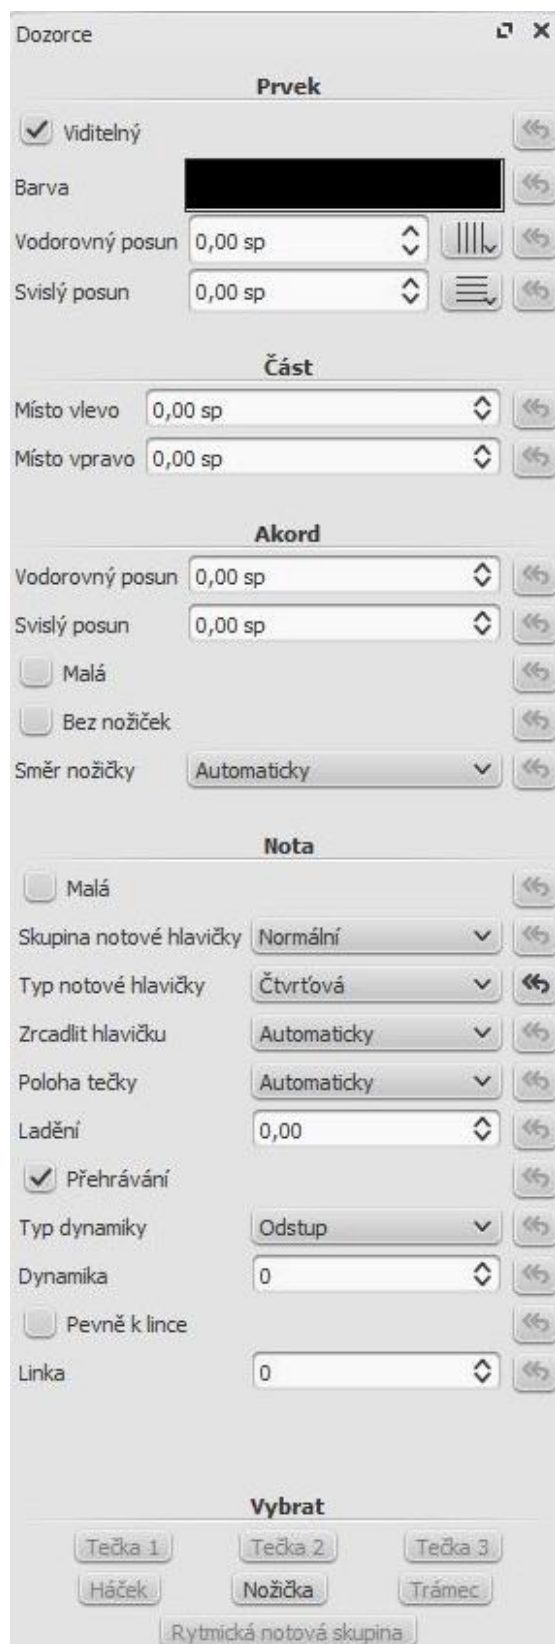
Dozorce

Prvek

Viditelný

Barva

Vodorovný posun 0,00 sp

Svislý posun 0,00 sp

Část

Místo vlevo 0,00 sp

Místo vpravo 0,00 sp

Akord

Vodorovný posun 0,00 sp

Svislý posun 0,00 sp

Malá

Bez nožiček

Směr nožičky Automaticky

Nota

Malá

Skupina notové hlavičky Normální

Typ notové hlavičky Čtvrťová

Zrcadlit hlavičku Automaticky

Poloha tečky Automaticky

Ladění 0,00

Přehrávání

Typ dynamiky Odstup

Dynamika 0

Pevně k lince

Linka 0

Vybrat

Tečka 1 Tečka 2 Tečka 3

Háček Nožička Trámec

Rytmická notová skupina